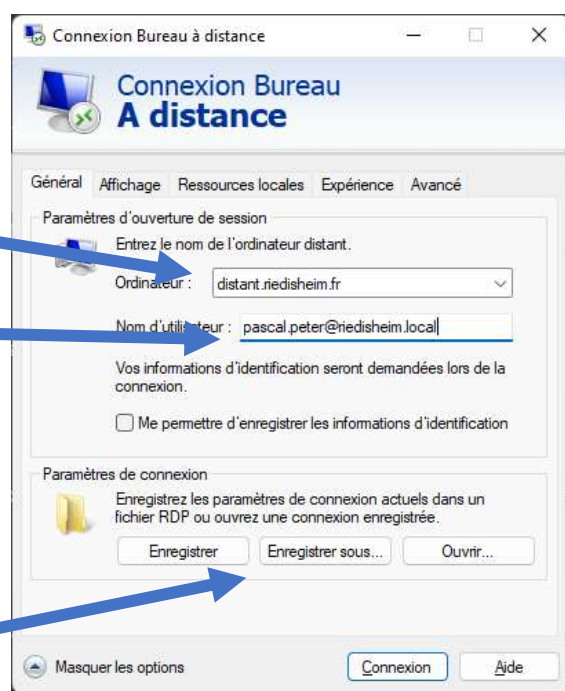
Connexion Bureau à distance

Connexion Bureau
A distance

Général | Affichage | Ressources locales | Expérience | Avancé

Paramètres d'ouverture de session

Entrez le nom de l'ordinateur distant.

Ordinateur : distant.riedisheim.fr

Nom d'utilisateur : pascal.peter@riedisheim.local

Vos informations d'identification seront demandées lors de la connexion.

Me permettre d'enregistrer les informations d'identification

Paramètres de connexion

Enregistrez les paramètres de connexion actuels dans un fichier RDP ou ouvrez une connexion enregistrée.

Enregistrer | Enregistrer sous... | Ouvrir...

Masquer les options

Connexion | Aide